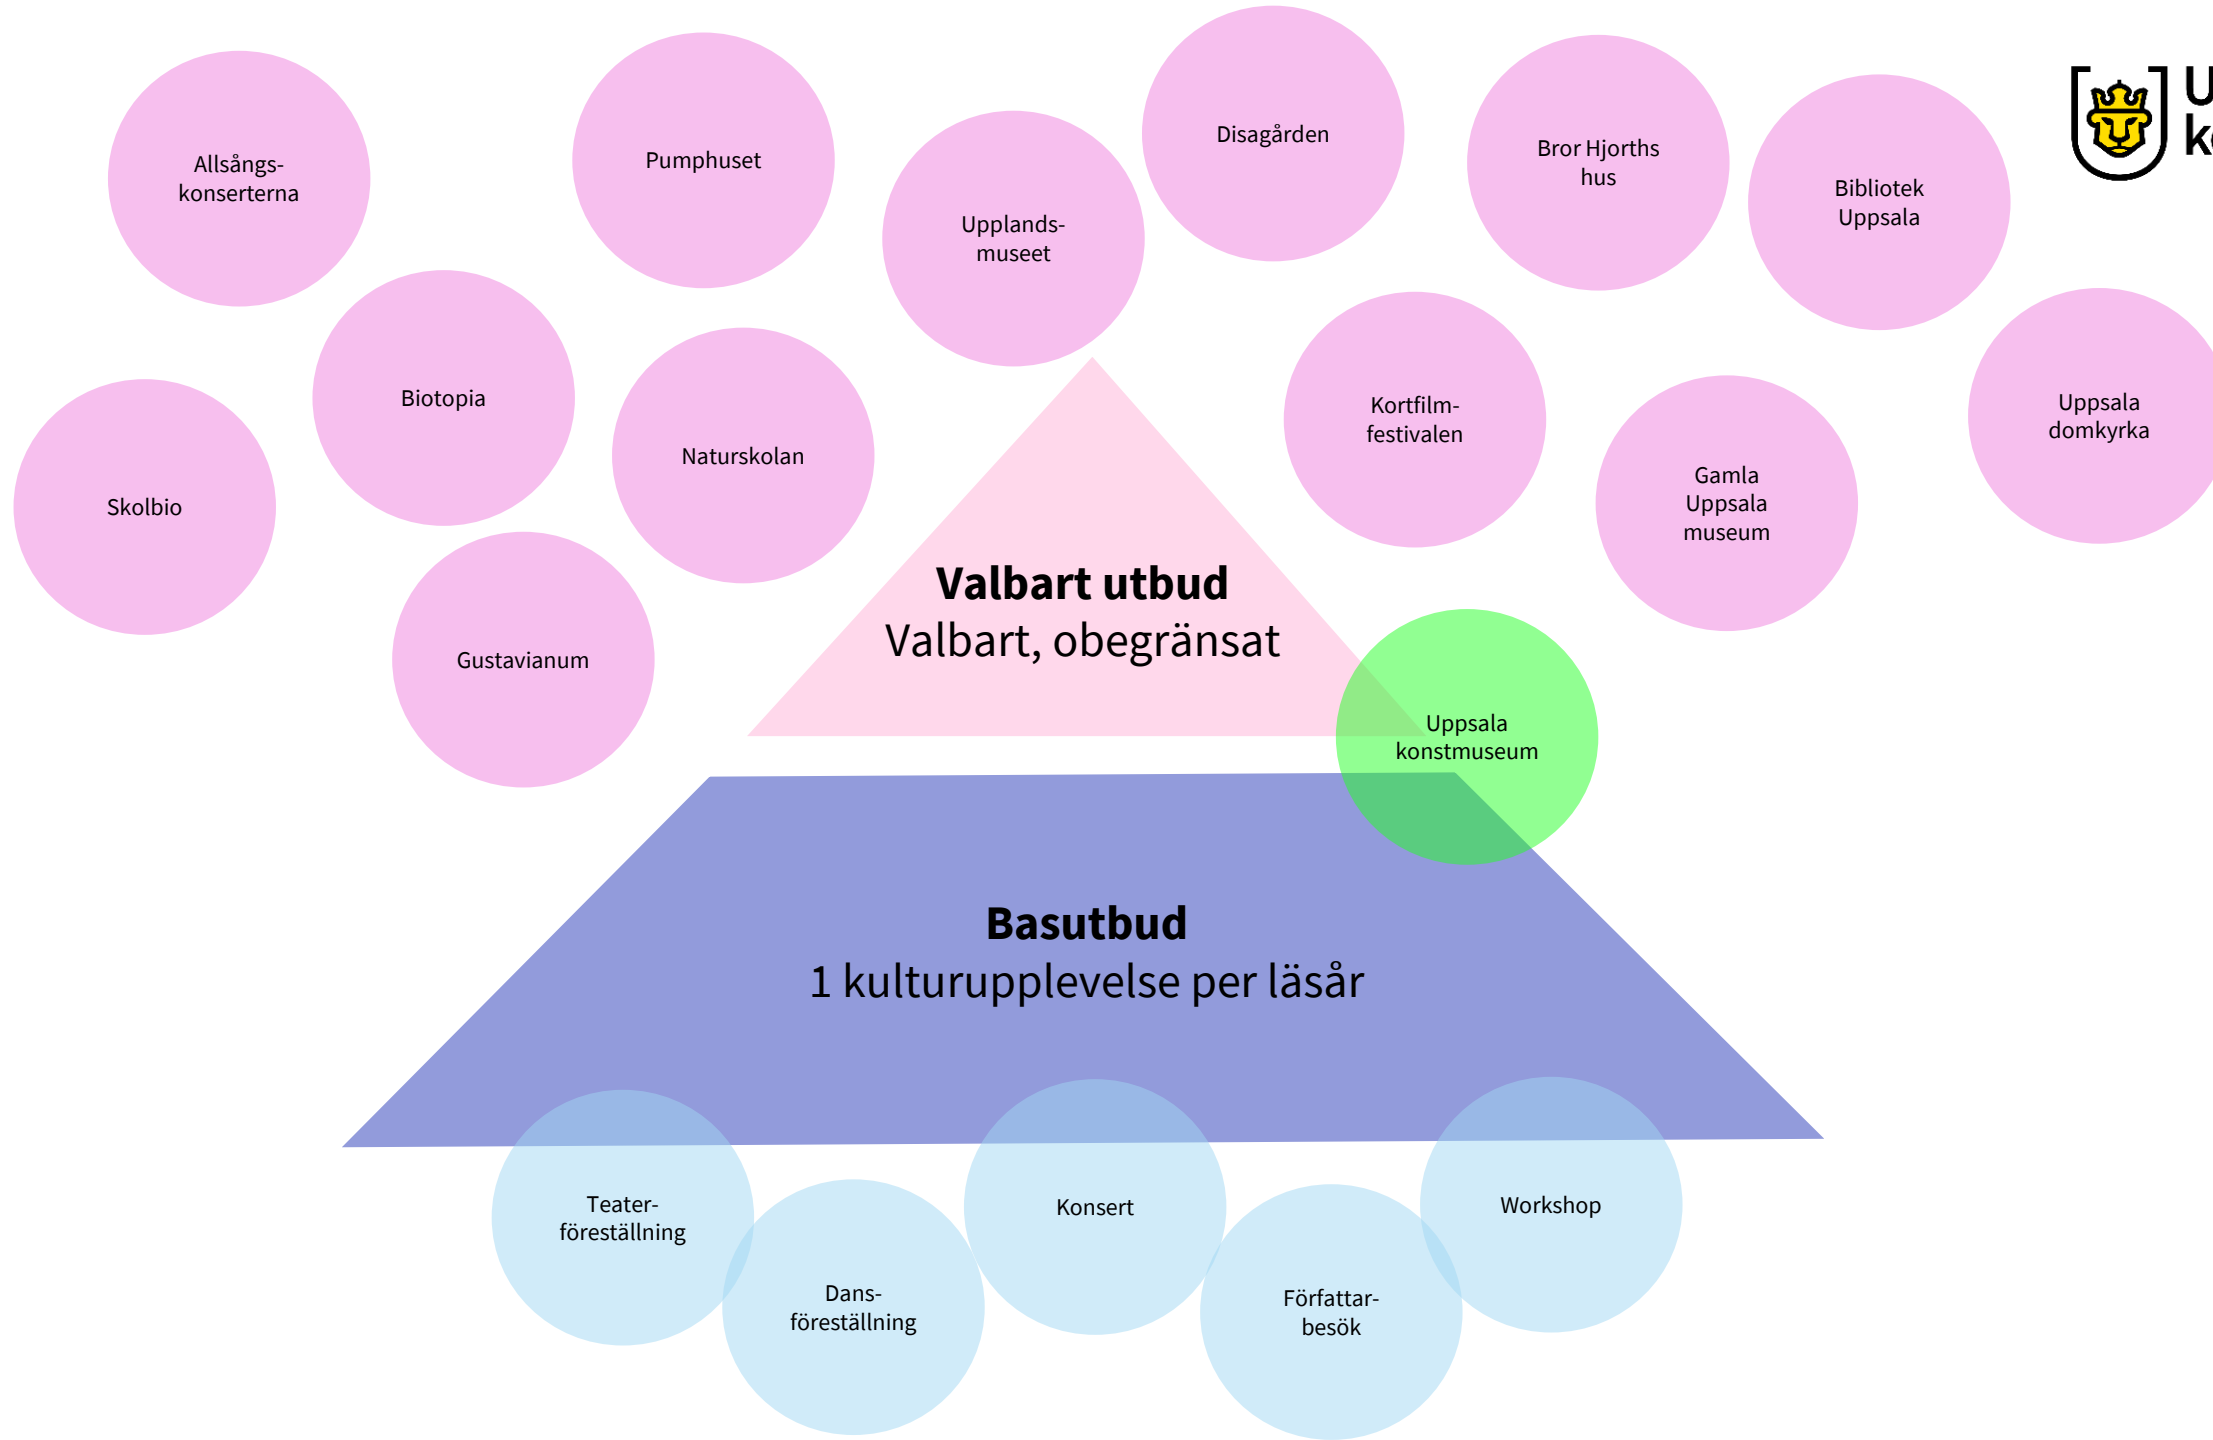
Allsångs-konserterna

Pumphuset

Upplands-museet

Disagården

Bror Hjorths hus

Bibliotek Uppsala

U
k

Biotopia

Naturskolan

Kortfilm-festivalen

Uppsala domkyrka

Skolbio

Gamla Uppsala museum

Gustavianum

**Valbart utbud**
Valbart, obegränsat

Uppsala konstmuseum

**Basutbud**
1 kulturupplevelse per läsår

Teater-föreställning

Dans-föreställning

Konsert

Författar-besök

Workshop